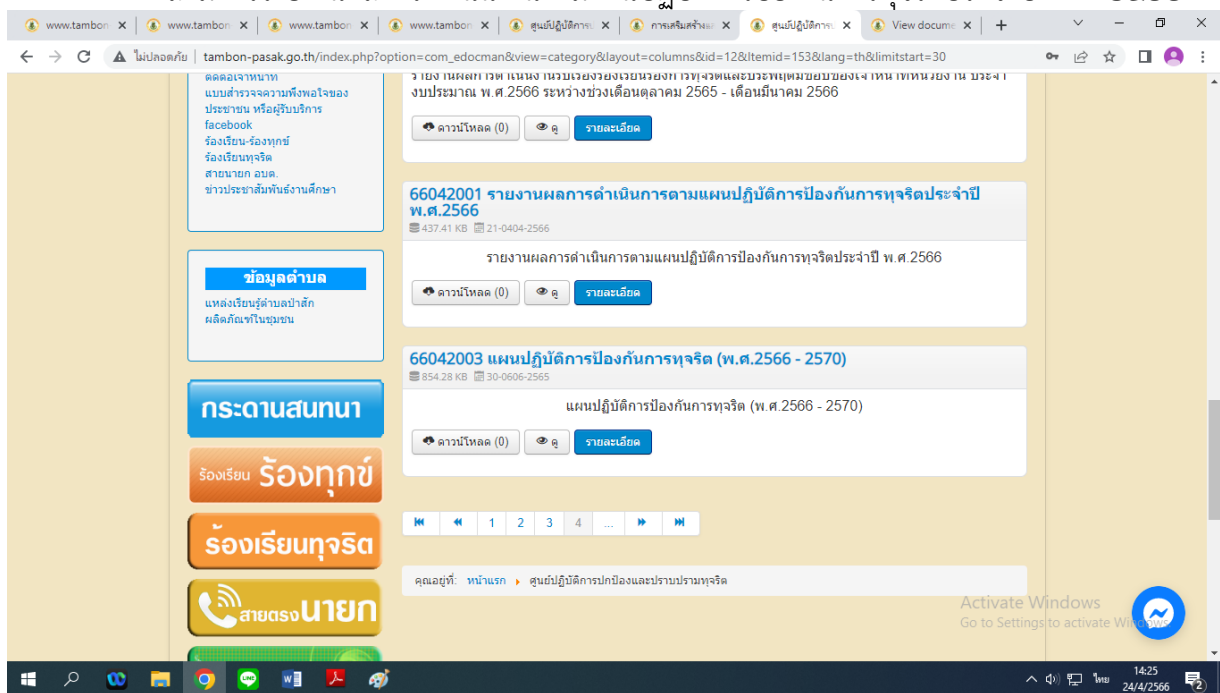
www.tambon ×
www.tambon ×
www.tambon ×
www.tambon ×
ศูนย์ปฏิบัติการ ×
การเสริมสร้าง ×
ศูนย์ปฏิบัติการ ×
View docume ×
+

ไม่ปลอดภัย | tambon-pasak.go.th/index.php?option=com_edocman&view=category&layout=columns&id=12&Itemid=153&lang=th&limitstart=30

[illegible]
แบบสำรวจความพึงพอใจของประชาชน หรือผู้รับบริการ
facebook
ร้องเรียน-ร้องทุกข์
ร้องเรียนทุจริต
สายนายก อบต.
ข่าวประชาสัมพันธ์งานศึกษา

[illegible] งบประมาณ พ.ศ.2566 ระหว่างช่วงเดือนตุลาคม 2565 - เดือนมีนาคม 2566

ดาวน์โหลด (0) ดู รายละเอียด

66042001 รายงานผลการดำเนินการตามแผนปฏิบัติการป้องกันการทุจริตประจำปี พ.ศ.2566
437.41 KB 21-0404-2566

รายงานผลการดำเนินการตามแผนปฏิบัติการป้องกันการทุจริตประจำปี พ.ศ.2566

ดาวน์โหลด (0) ดู รายละเอียด

ข้อมูลตำบล
แหล่งเรียนรู้ตำบลป่าสัก
ผลิตภัณฑ์ในชุมชน

66042003 แผนปฏิบัติการป้องกันการทุจริต (พ.ศ.2566 - 2570)
854.28 KB 30-0606-2565

แผนปฏิบัติการป้องกันการทุจริต (พ.ศ.2566 - 2570)

ดาวน์โหลด (0) ดู รายละเอียด

กระดานสนทนา
ร้องเรียน ร้องทุกข์
ร้องเรียนทุจริต
สายตรงนายก

1 2 3 4 ...

คุณอยู่ที่: หน้าแรก ศูนย์ปฏิบัติการปกป้องและปราบปรามทุจริต

Activate Windows
Go to Settings to activate Windows.

ไทย 14:25 24/4/2566